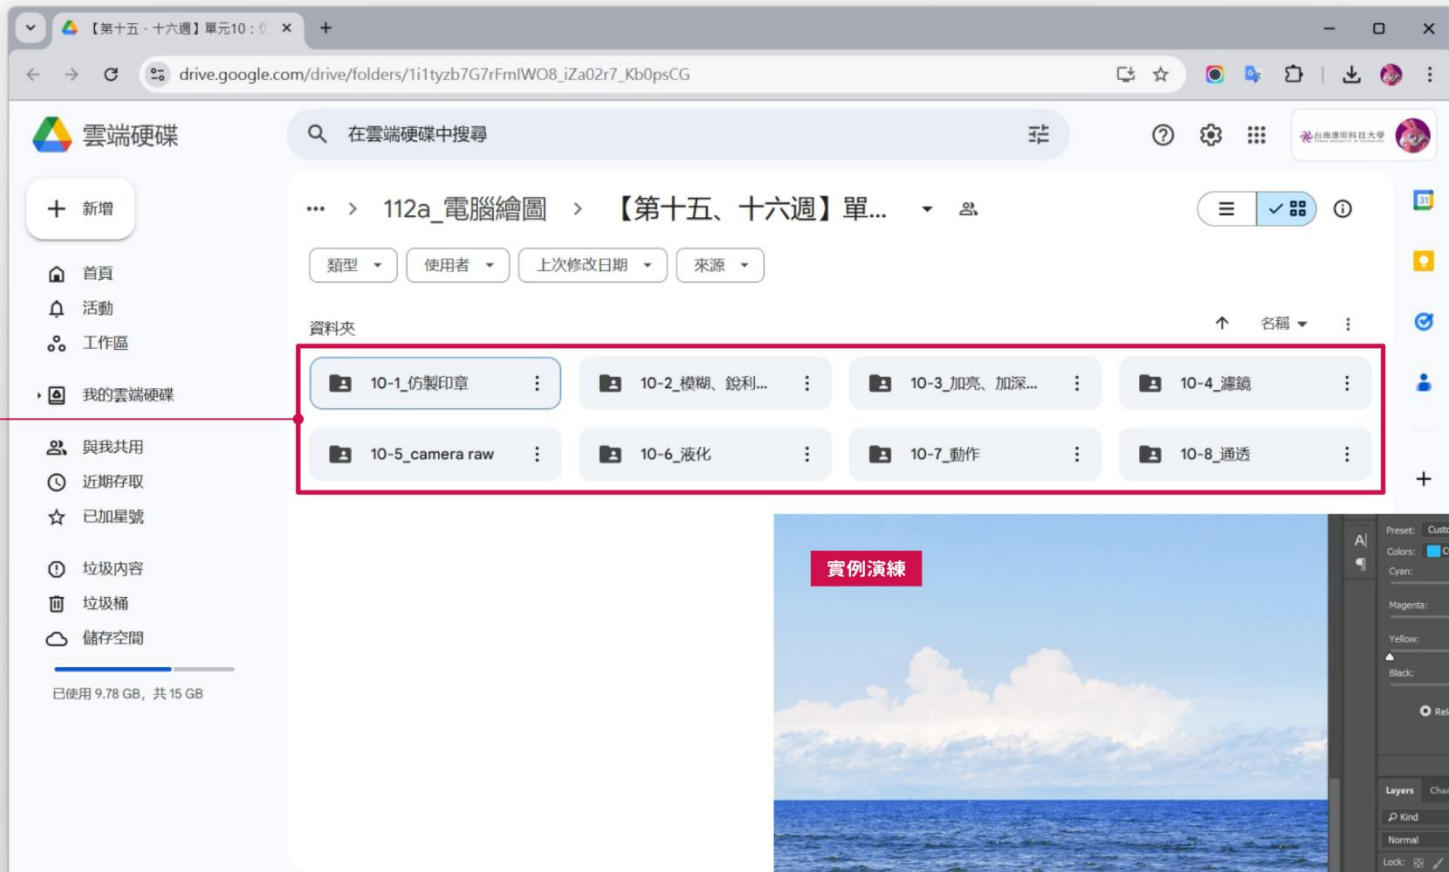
【第十五、十六週】單元10：仿

drive.google.com/drive/folders/1i1tyzb7G7rFmlWO8_iZa02r7_Kb0psCG

雲端硬碟

在雲端硬碟中搜尋

台南應用科技大學

新增

首頁
活動
工作區

我的雲端硬碟

與我共用
近期存取
已加星號

垃圾內容
垃圾桶
儲存空間

已使用 9.78 GB，共 15 GB

112a_電腦繪圖 > 【第十五、十六週】單...

類型 使用者 上次修改日期 來源

資料夾

名稱

10-1_仿製印章
10-2_模糊、銳利...
10-3_加亮、加深...
10-4_濾鏡
10-5_camera raw
10-6_液化
10-7_動作
10-8_通透

實例演練

Preset: Cust
Colors:
Cyan:
Magenta:
Yellow:
Black:
Rel
Layers Cha
Kind
Normal
Lock: